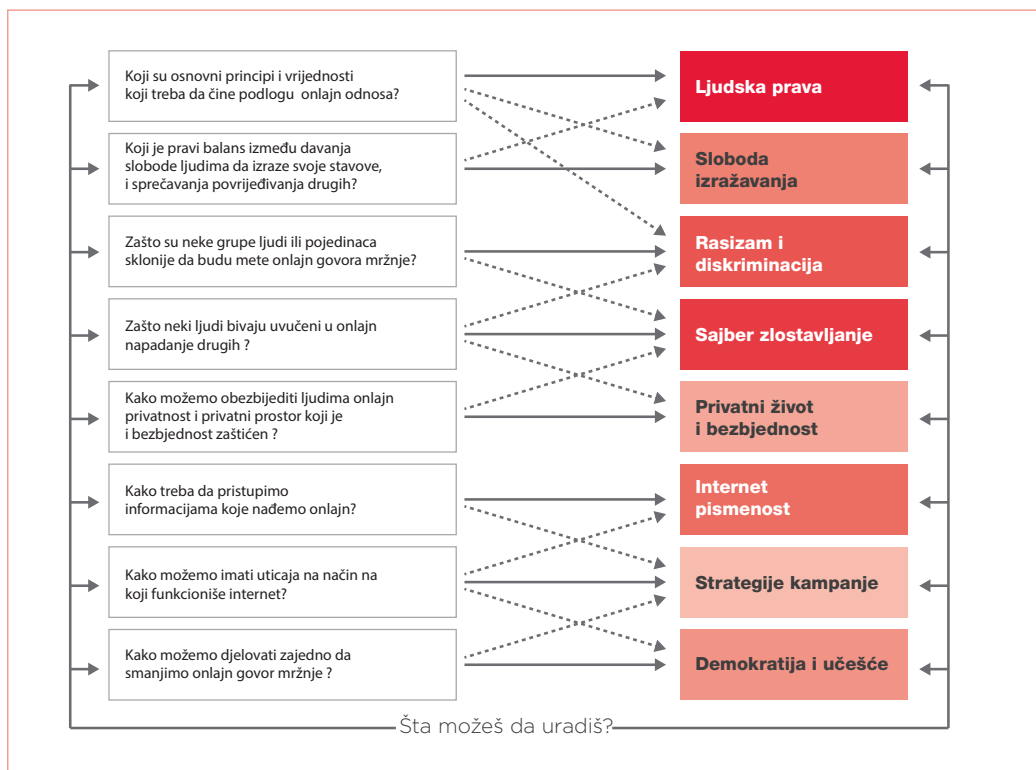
Koji su osnovni principi i vrijednosti koji treba da čine podlogu onlajn odnosa?

Ljudska prava

Koji je pravi balans između davanja slobode ljudima da izraze svoje stavove, i sprečavanja povrijeđivanja drugih?

Sloboda izražavanja

Zašto su neke grupe ljudi ili pojedinaca sklonije da budu mete onlajn govora mržnje?

Rasizam i diskriminacija

Zašto neki ljudi bivaju uvučeni u onlajn napadanje drugih ?

Sajber zlostavljanje

Kako možemo obezbijediti ljudima onlajn privatnost i privatni prostor koji je i bezbjednost zaštićen ?

Privatni život i bezbjednost

Kako treba da pristupimo informacijama koje nađemo onlajn?

Internet pismenost

Kako možemo imati uticaja na način na koji funkcioniše internet?

Strategije kampanje

Kako možemo djelovati zajedno da smanjimo onlajn govor mržnje ?

Demokratija i učešće

Šta možeš da uradiš?